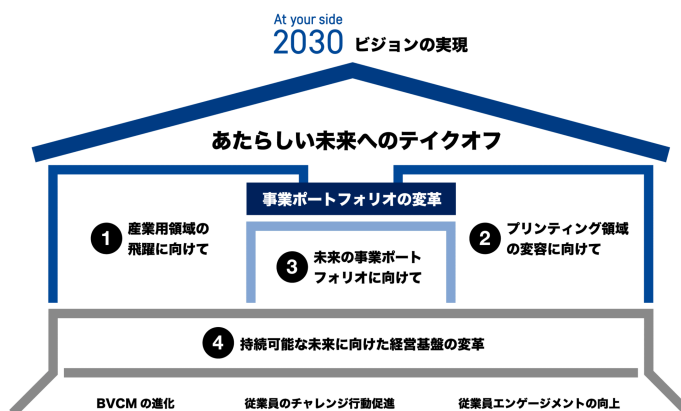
At your side
2030 ビジョンの実現

あたらしい未来へのテイクオフ

事業ポートフォリオの変革

1 産業用領域の飛躍に向けて

3 未来の事業ポートフォリオに向けて

2 プリンティング領域の変容に向けて

4 持続可能な未来に向けた経営基盤の変革

BVCM の進化

従業員のチャレンジ行動促進

従業員エンゲージメントの向上